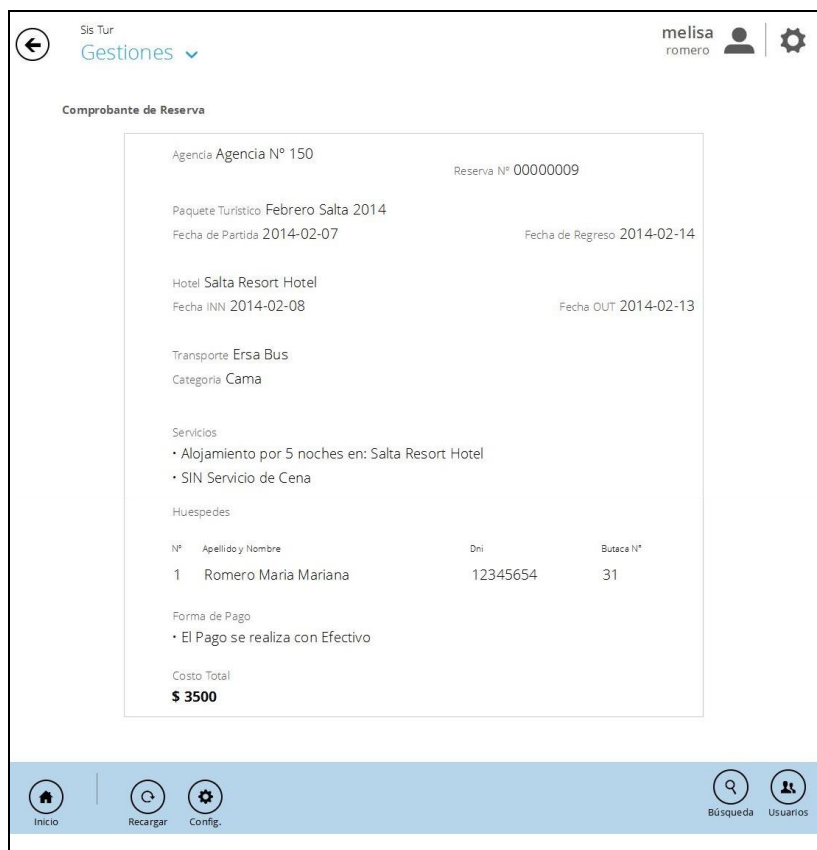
Sis Tur
Gestiones

melisa
romero

Comprobante de Reserva

Agencia Agencia Nº 150

Reserva Nº 00000009

Paquete Turístico Febrero Salta 2014
Fecha de Partida 2014-02-07
Fecha de Regreso 2014-02-14

Hotel Salta Resort Hotel
Fecha INN 2014-02-08
Fecha OUT 2014-02-13

Transporte Ersa Bus
Categoria Cama

Servicios
· Alojamiento por 5 noches en: Salta Resort Hotel
· SIN Servicio de Cena

Huespedes

| Nº | Apellido y Nombre | Dni | Butaca Nº |
|---|---|---|---|
| 1 | Romero Maria Mariana | 12345654 | 31 |

Forma de Pago
· El Pago se realiza con Efectivo

Costo Total
$ 3500

Inicio
Recargar
Config.
Búsqueda
Usuarios